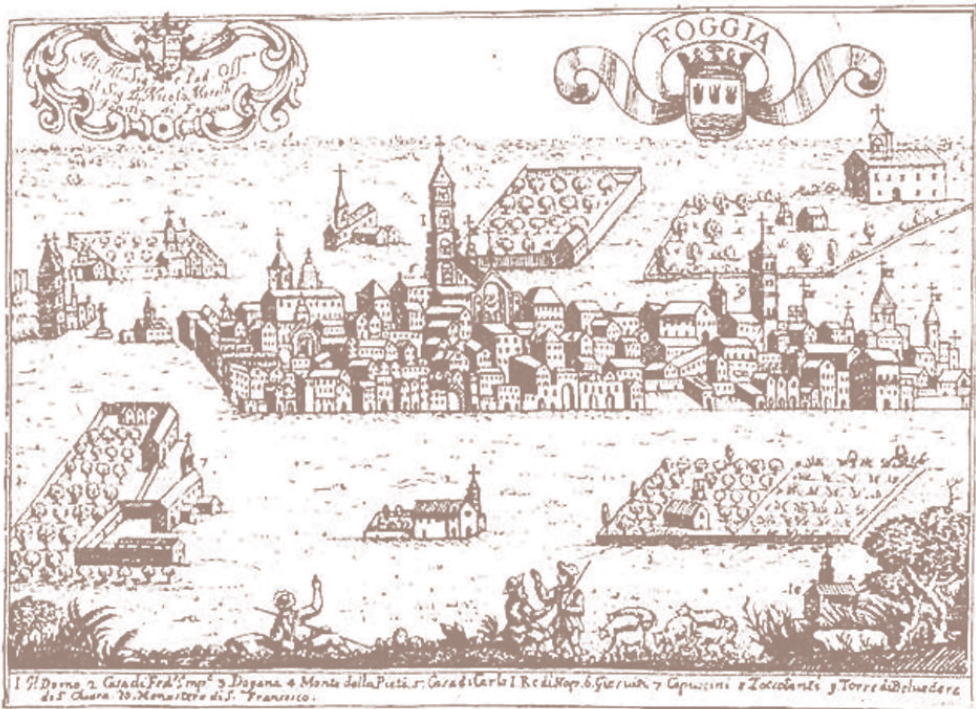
All' Ill.mo Sig.r e Pad. Oss.
il Sig. D. Nicolo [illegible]
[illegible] di Foggia

FOGGIA

1 Il Duomo 2 Casa di Fed.co Imp.re 3 Dogana 4 Monte della Pietà 5 Casa di Carlo I Re di Nap. 6 Gesù e Maria 7 Capuccini 8 Zoccolanti 9 Torre di Belvedere 10 S. Chiara 10 Monistero di S. Francesco